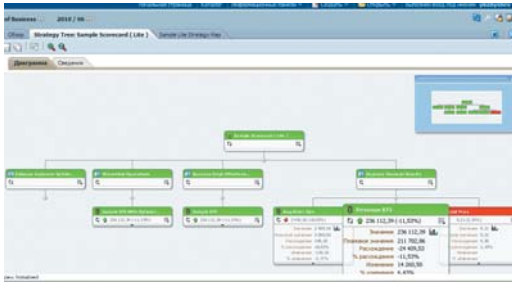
of Business ... 2010 / 06 ...

Обзор Strategy Tree: Sample Scorecard ( Lite ) Sample Lite Strategy Map

Диаграмма Сведения

Sample Scorecard ( Lite )

Reduce Expenses

Operational Efficiency

Increase Revenue

Gross Profit

Revenue KPI

Итоговая KPI

236 112,39 (-11,53%)

Значение 236 112,39
Плановое значение 211 702,86
Расхождение -24 409,53
% расхождения -11,53%
Изменение 14 260,50
% изменения 6,47%